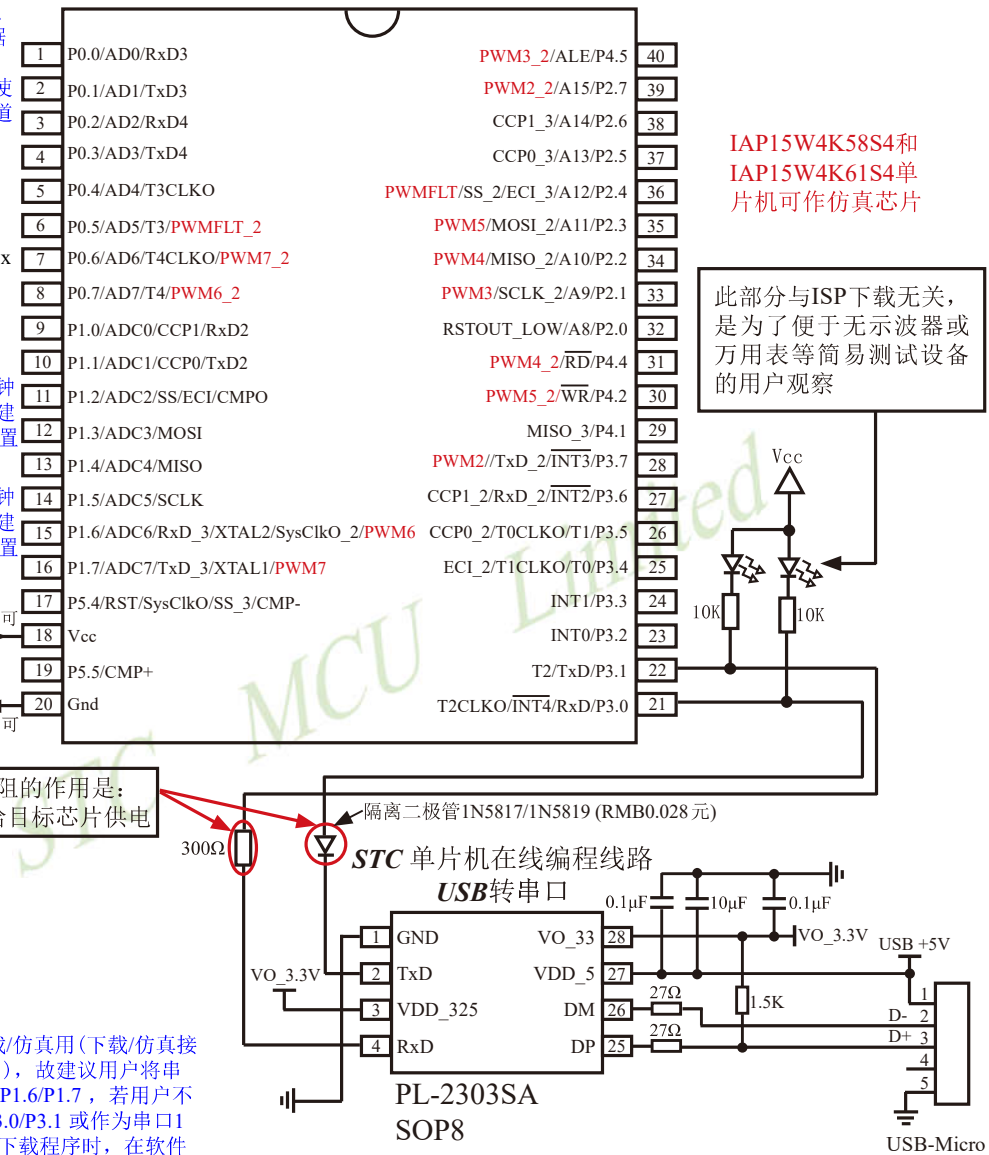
据

使
道

x

钟
建
置

钟
建
置

可

可

| 1 | P0.0/AD0/RxD3 | PWM3_2/ALE/P4.5 | 40 |
|---|---|---|---|
| 2 | P0.1/AD1/TxD3 | PWM2_2/A15/P2.7 | 39 |
| 3 | P0.2/AD2/RxD4 | CCP1_3/A14/P2.6 | 38 |
| 4 | P0.3/AD3/TxD4 | CCP0_3/A13/P2.5 | 37 |
| 5 | P0.4/AD4/T3CLKO | PWMFLT/SS_2/ECI_3/A12/P2.4 | 36 |
| 6 | P0.5/AD5/T3/PWMFLT_2 | PWM5/MOSI_2/A11/P2.3 | 35 |
| 7 | P0.6/AD6/T4CLKO/PWM7_2 | PWM4/MISO_2/A10/P2.2 | 34 |
| 8 | P0.7/AD7/T4/PWM6_2 | PWM3/SCLK_2/A9/P2.1 | 33 |
| 9 | P1.0/ADC0/CCP1/RxD2 | RSTOUT_LOW/A8/P2.0 | 32 |
| 10 | P1.1/ADC1/CCP0/TxD2 | PWM4_2/$\overline{RD}$/P4.4 | 31 |
| 11 | P1.2/ADC2/SS/ECI/CMPO | PWM5_2/$\overline{WR}$/P4.2 | 30 |
| 12 | P1.3/ADC3/MOSI | MISO_3/P4.1 | 29 |
| 13 | P1.4/ADC4/MISO | PWM2//TxD_2/$\overline{INT3}$/P3.7 | 28 |
| 14 | P1.5/ADC5/SCLK | CCP1_2/RxD_2/$\overline{INT2}$/P3.6 | 27 |
| 15 | P1.6/ADC6/RxD_3/XTAL2/SysClkO_2/PWM6 | CCP0_2/T0CLKO/T1/P3.5 | 26 |
| 16 | P1.7/ADC7/TxD_3/XTAL1/PWM7 | ECI_2/T1CLKO/T0/P3.4 | 25 |
| 17 | P5.4/RST/SysClkO/SS_3/CMP- | INT1/P3.3 | 24 |
| 18 | Vcc | INT0/P3.2 | 23 |
| 19 | P5.5/CMP+ | T2/TxD/P3.1 | 22 |
| 20 | Gnd | T2CLKO/$\overline{INT4}$/RxD/P3.0 | 21 |

IAP15W4K58S4和 IAP15W4K61S4单片机可作仿真芯片

此部分与ISP下载无关，是为了便于无示波器或万用表等简易测试设备的用户观察

Vcc
10K
10K

STC MCU Limited

阻的作用是:
给目标芯片供电

300Ω

隔离二极管1N5817/1N5819 (RMB0.028元)

STC 单片机在线编程线路
USB转串口

0.1μF 10μF 0.1μF
VO_3.3V
USB +5V

| 1 | GND | VO_33 | 28 |
|---|---|---|---|
| 2 | TxD | VDD_5 | 27 |
| 3 | VDD_325 | DM | 26 |
| 4 | RxD | DP | 25 |

VO_3.3V
27Ω
27Ω
1.5K
D- 2
D+ 3
1
4
5

PL-2303SA
SOP8

USB-Micro

载/仿真用(下载/仿真接
)，故建议用户将串
P1.6/P1.7，若用户不
3.0/P3.1 或作为串口1
下载程序时，在软件